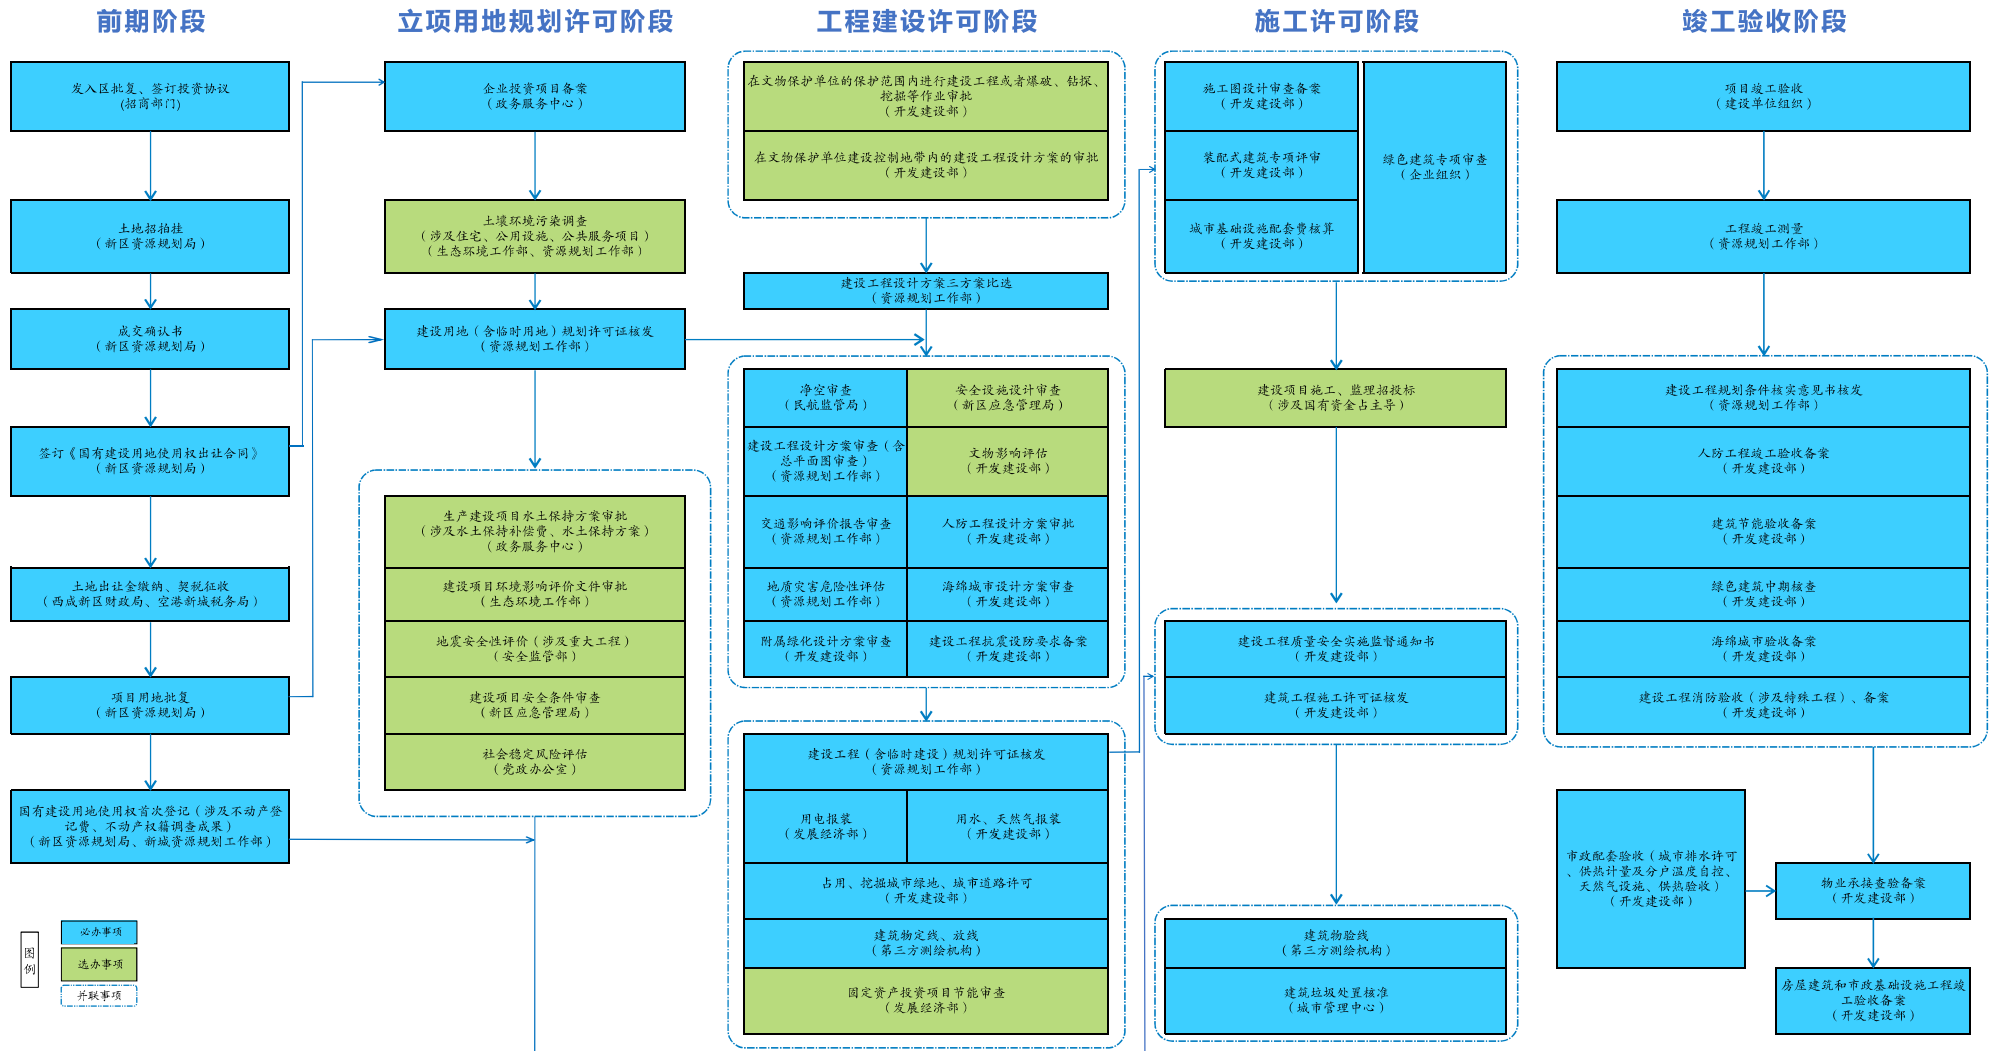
前期阶段

发入区批复、签订投资协议
（招商部门）

土地招拍挂
（新区资源规划局）

成交确认书
（新区资源规划局）

签订《国有建设用地使用权出让合同》
（新区资源规划局）

土地出让金缴纳、契税征收
（西咸新区财政局、空港新城税务局）

项目用地批复
（新区资源规划局）

国有建设用地使用权首次登记（涉及不动产登记费、不动产权籍调查成果）
（新区资源规划局、新城资源规划工作部）

图例
必办事项
选办事项
并联事项

立项用地规划许可阶段

企业投资项目备案
（政务服务中心）

土壤环境污染调查
（涉及住宅、公用设施、公共服务项目）
（生态环境工作部、资源规划工作部）

建设用地（含临时用地）规划许可证核发
（资源规划工作部）

生产建设项目水土保持方案审批
（涉及水土保持补偿费、水土保持方案）
（政务服务中心）

建设项目环境影响评价文件审批
（生态环境工作部）

地震安全性评价（涉及重大工程）
（安全监管部）

建设项目安全条件审查
（新区应急管理局）

社会稳定风险评估
（党政办公室）

工程建设许可阶段

在文物保护单位的保护范围内进行建设工程或者爆破、钻探、挖掘等作业审批
（开发建设部）

在文物保护单位建设控制地带内的建设工程设计方案的审批
（开发建设部）

建设工程设计方案三方案比选
（资源规划工作部）

净空审查
（民航监管局）

安全设施设计审查
（新区应急管理局）

建设工程设计方案审查（含总平面图审查）
（资源规划工作部）

文物影响评估
（开发建设部）

交通影响评价报告审查
（资源规划工作部）

人防工程设计方案审批
（开发建设部）

地质灾害危险性评估
（资源规划工作部）

海绵城市设计方案审查
（开发建设部）

附属绿化设计方案审查
（开发建设部）

建设工程抗震设防要求备案
（开发建设部）

建设工程（含临时建设）规划许可证核发
（资源规划工作部）

用电报装
（发展经济部）

用水、天然气报装
（开发建设部）

占用、挖掘城市绿地、城市道路许可
（开发建设部）

建筑物定线、放线
（第三方测绘机构）

固定资产投资项目节能审查
（发展经济部）

施工许可阶段

施工图设计审查备案
（开发建设部）

装配式建筑专项评审
（开发建设部）

城市基础设施配套费核算
（开发建设部）

绿色建筑专项审查
（企业组织）

建设项目施工、监理招投标
（涉及国有资金占主导）

建设工程质量安全实施监督通知书
（开发建设部）

建筑工程施工许可证核发
（开发建设部）

建筑物验线
（第三方测绘机构）

建筑垃圾处置核准
（城市管理中心）

竣工验收阶段

项目竣工验收
（建设单位组织）

工程竣工测量
（资源规划工作部）

建设工程规划条件核实意见书核发
（资源规划工作部）

人防工程竣工验收备案
（开发建设部）

建筑节能验收备案
（开发建设部）

绿色建筑中期核查
（开发建设部）

海绵城市验收备案
（开发建设部）

建设工程消防验收（涉及特殊工程）、备案
（开发建设部）

市政配套验收（城市排水许可、供热计量及分户温度自控、天然气设施、供热验收）
（开发建设部）

物业承接查验备案
（开发建设部）

房屋建筑和市政基础设施工程竣工验收备案
（开发建设部）